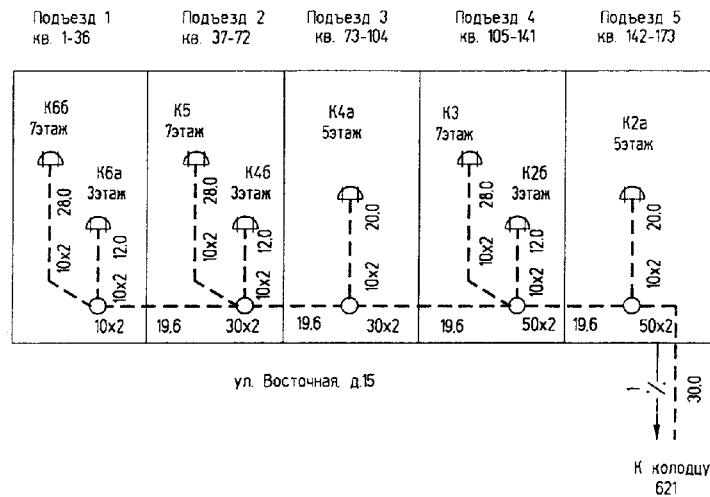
Подъезд 1
кв. 1-36

Подъезд 2
кв. 37-72

Подъезд 3
кв. 73-104

Подъезд 4
кв. 105-141

Подъезд 5
кв. 142-173

К6б
7этаж

К6а
3этаж

28,0
10x2
12,0
10x2
10x2

К5
7этаж

К4б
3этаж

28,0
10x2
12,0
10x2
19,6
30x2

К4а
5этаж

20,0
10x2
19,6
30x2

К3
7этаж

К2б
3этаж

28,0
10x2
12,0
10x2
19,6
50x2

К2а
5этаж

20,0
10x2
19,6
50x2

ул. Восточная, д.15

1
30,0

К колодцу
621